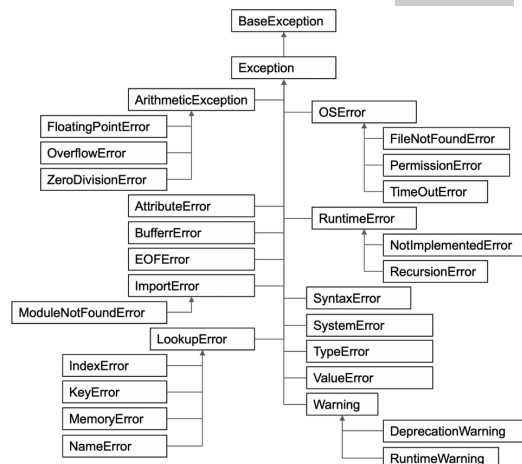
BaseException

Exception

ArithmeticException

FloatingPointError

OverflowError

ZeroDivisionError

OSError

FileNotFoundError

PermissionError

TimeOutError

AttributeError

BufferrError

EOFError

ImportError

ModuleNotFoundError

RuntimeError

NotImplementedError

RecursionError

SyntaxError

SystemError

LookupError

IndexError

KeyError

MemoryError

NameError

TypeError

ValueError

Warning

DeprecationWarning

RuntimeWarning